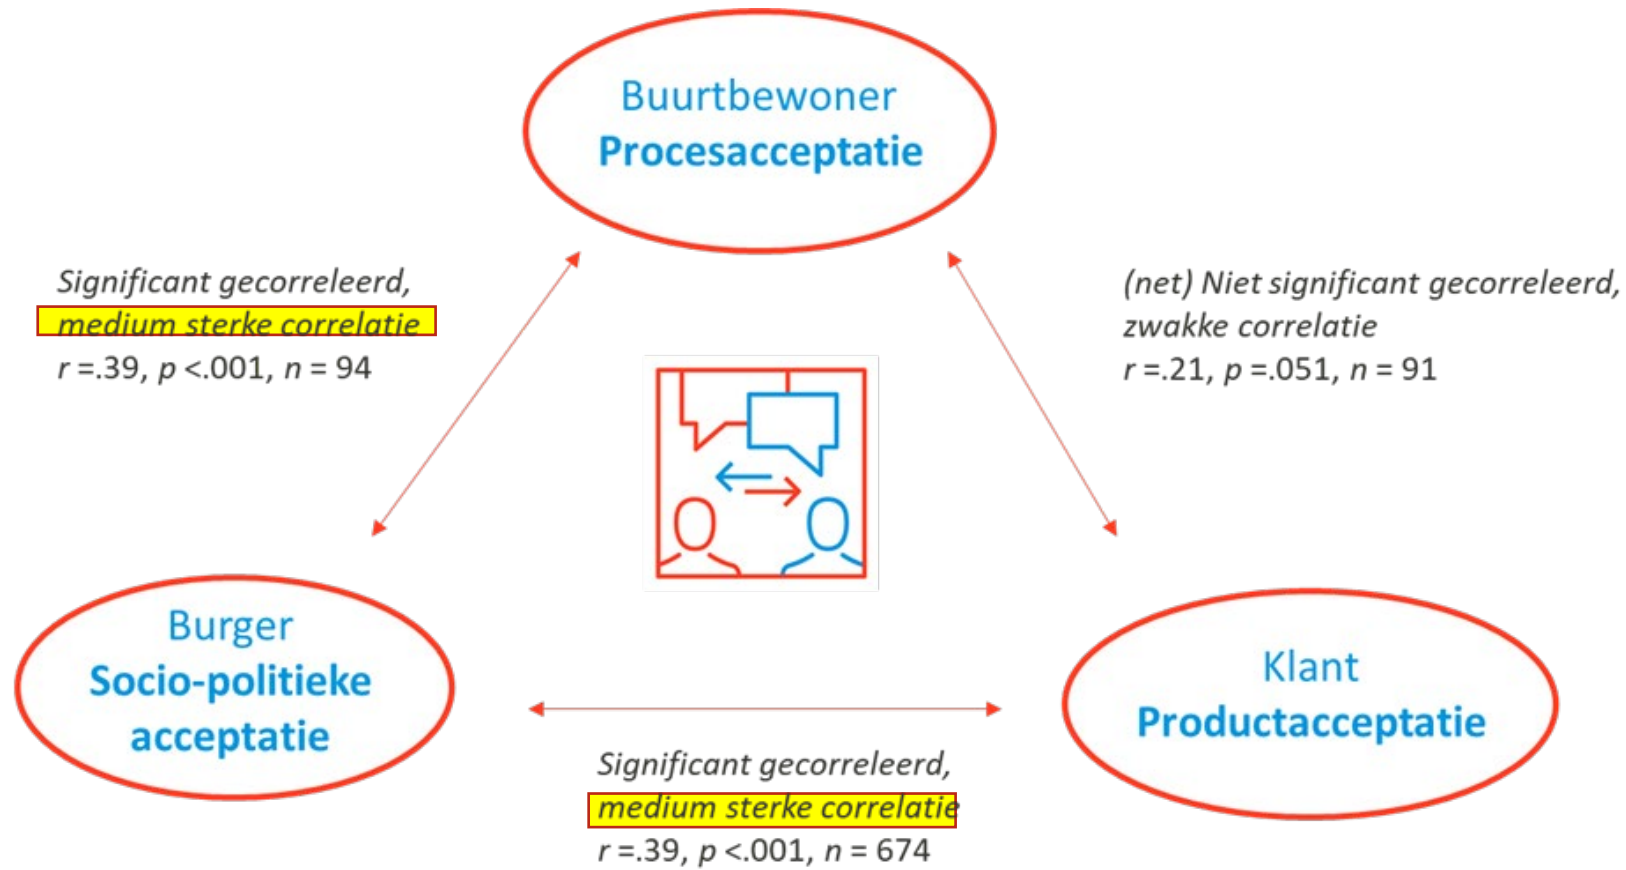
Buurtbewoner
**Procesacceptatie**

*Significant gecorreleerd,*
*medium sterke correlatie*
$r$ =.39, $p$ <.001, $n$ = 94

*(net) Niet significant gecorreleerd,*
*zwakke correlatie*
$r$ =.21, $p$ =.051, $n$ = 91

Burger
**Socio-politieke acceptatie**

Klant
**Productacceptatie**

*Significant gecorreleerd,*
*medium sterke correlatie*
$r$ =.39, $p$ <.001, $n$ = 674